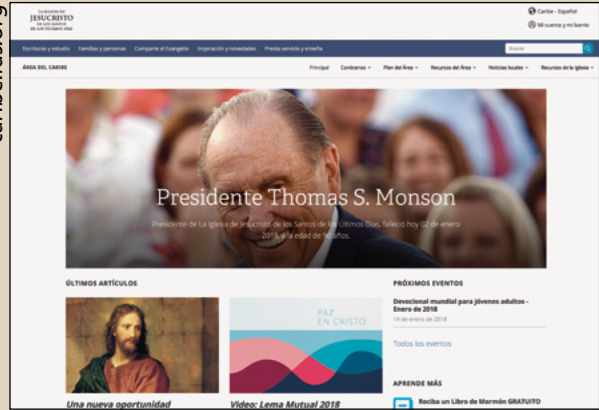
sal.ne.cifuentes.g

LA IGLESIA DE JESUCRISTO DE LOS SANTOS DE LOS ÚLTIMOS DÍAS

Caribe - Español
Mi cuenta y mi barrio

Escrituras y estudio   Familias y personas   Compartir el Evangelio   Inspiración y novedades   Prestar servicio y enseñar

Buscar

ÁREA DEL CARIBE

Principal   Conózcanos   Plan del Área   Recursos del Área   Noticias locales   Recursos de la Iglesia

Presidente Thomas S. Monson

Presidente de La Iglesia de Jesucristo de los Santos de los Últimos Días, falleció hoy 02 de enero 2018 a la edad de 90 años.

ÚLTIMOS ARTÍCULOS

PAZ EN CRISTO

Una nueva oportunidad

Video: Lema Mutual 2018

PRÓXIMOS EVENTOS

Devocional mundial para jóvenes adultos - Enero de 2018
14 de enero de 2018

Todos los eventos

APRENDE MÁS

Reciba un Libro de Mormón GRATUITO